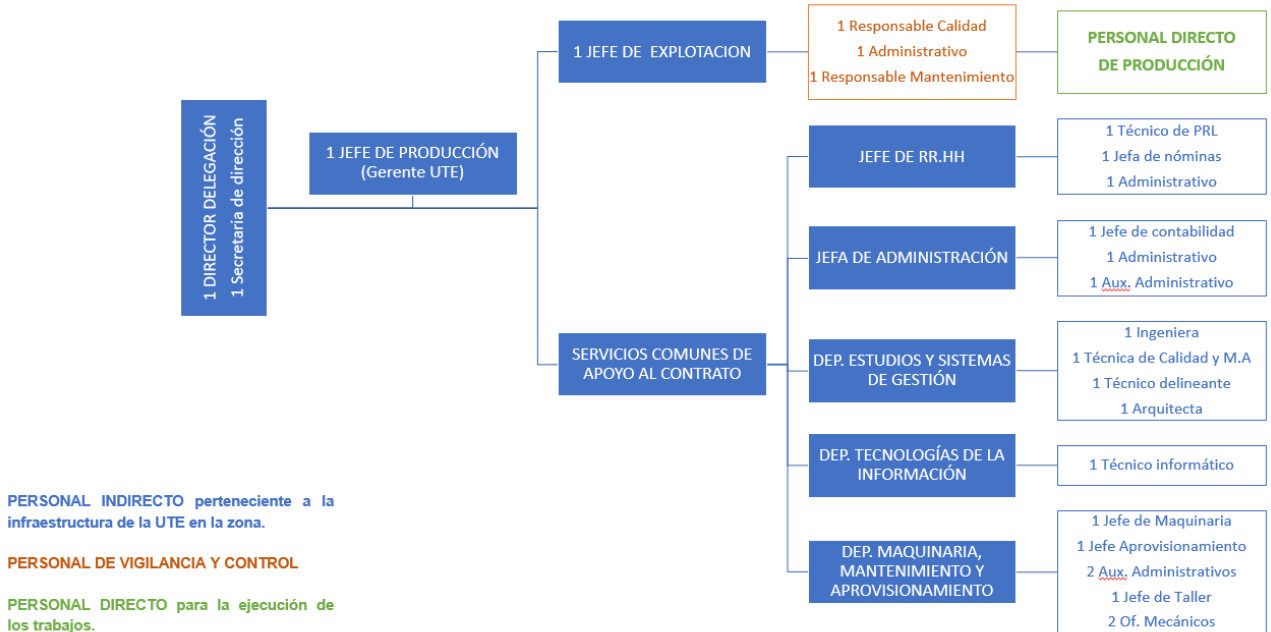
1 DIRECTOR DELEGACIÓN
1 Secretaria de dirección

1 JEFE DE PRODUCCIÓN
(Gerente UTE)

1 JEFE DE EXPLOTACION

1 Responsable Calidad
1 Administrativo
1 Responsable Mantenimiento

PERSONAL DIRECTO DE PRODUCCIÓN

SERVICIOS COMUNES DE APOYO AL CONTRATO

JEFE DE RR.HH

1 Técnico de PRL
1 Jefa de nóminas
1 Administrativo

JEFA DE ADMINISTRACIÓN

1 Jefe de contabilidad
1 Administrativo
1 Aux. Administrativo

DEP. ESTUDIOS Y SISTEMAS DE GESTIÓN

1 Ingeniera
1 Técnica de Calidad y M.A
1 Técnico delineante
1 Arquitecta

DEP. TECNOLOGÍAS DE LA INFORMACIÓN

1 Técnico informático

DEP. MAQUINARIA, MANTENIMIENTO Y APROVISIONAMIENTO

1 Jefe de Maquinaria
1 Jefe Aprovisionamiento
2 Aux. Administrativos
1 Jefe de Taller
2 Of. Mecánicos

PERSONAL INDIRECTO perteneciente a la infraestructura de la UTE en la zona.

PERSONAL DE VIGILANCIA Y CONTROL

PERSONAL DIRECTO para la ejecución de los trabajos.